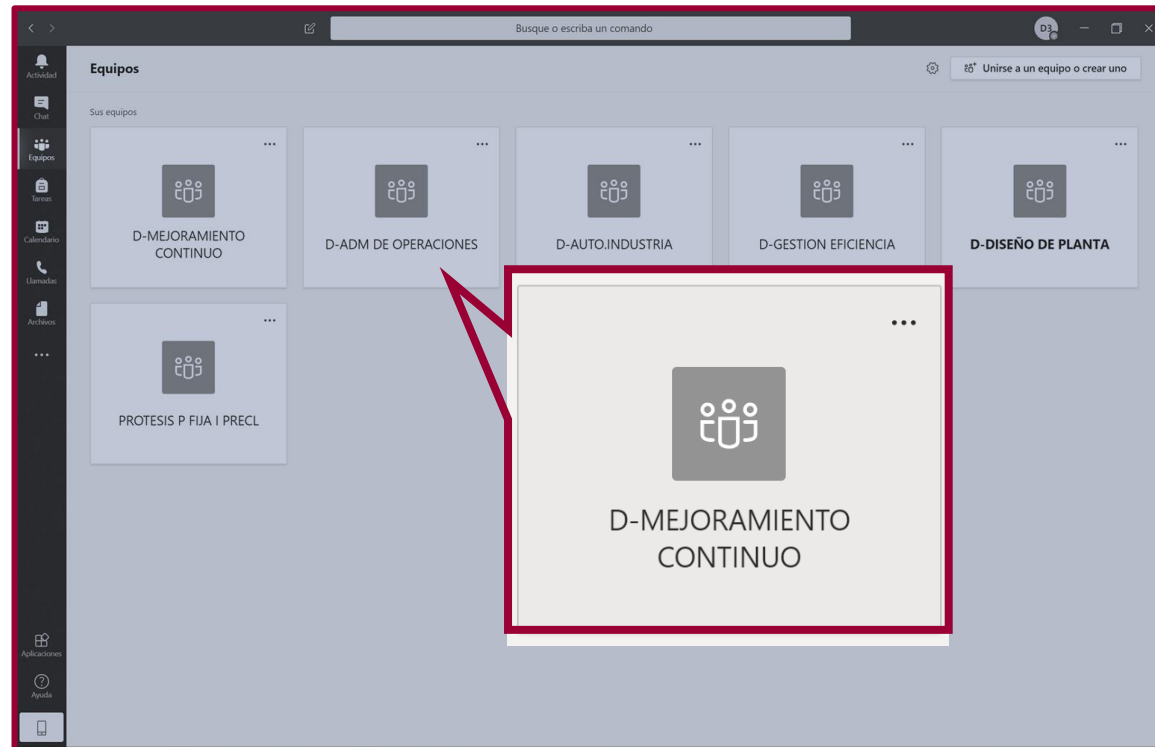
Busque o escriba un comando

D3

Actividad
Chat
Equipos
Tareas
Calendario
Llamadas
Archivos
...
Aplicaciones
Ayuda

Equipos

Unirse a un equipo o crear uno

Sus equipos

...
D-MEJORAMIENTO CONTINUO

...
D-ADM DE OPERACIONES

...
D-AUTO.INDUSTRIA

...
D-GESTION EFICIENCIA

...
D-DISEÑO DE PLANTA

...
PROTESIS P FIJA I PRECL

...
D-MEJORAMIENTO CONTINUO